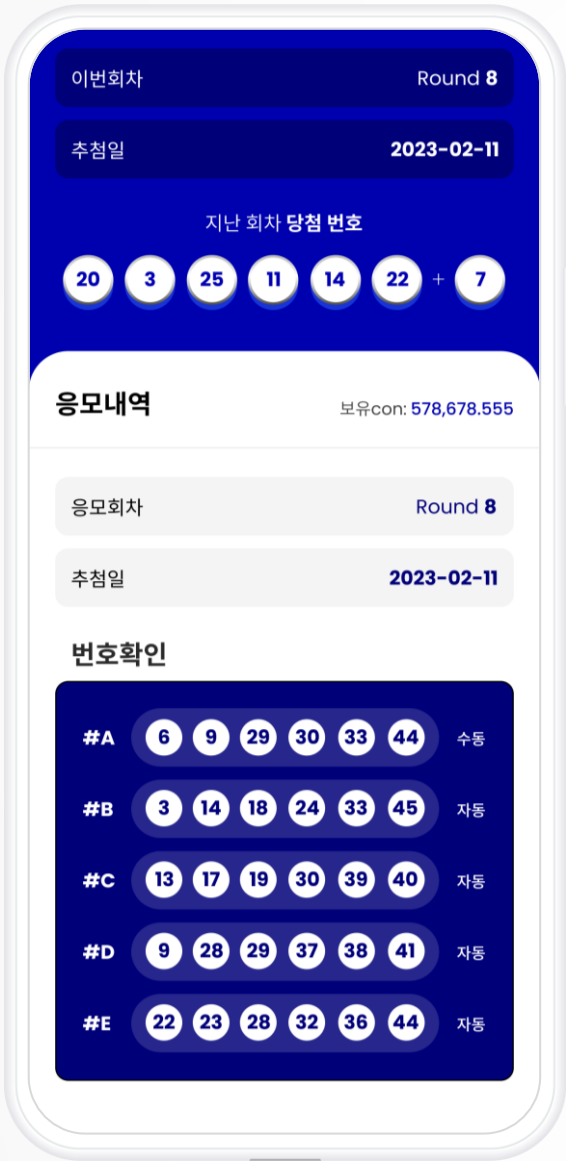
이번회차 Round 8

추첨일 2023-02-11

지난 회차 당첨 번호

20 3 25 11 14 22 + 7

응모내역

보유con: 578,678.555

응모회차 Round 8

추첨일 2023-02-11

번호확인

| | | | | | | | |
|---|---|---|---|---|---|---|---|
| #A | 6 | 9 | 29 | 30 | 33 | 44 | 수동 |
| #B | 3 | 14 | 18 | 24 | 33 | 45 | 자동 |
| #C | 13 | 17 | 19 | 30 | 39 | 40 | 자동 |
| #D | 9 | 28 | 29 | 37 | 38 | 41 | 자동 |
| #E | 22 | 23 | 28 | 32 | 36 | 44 | 자동 |